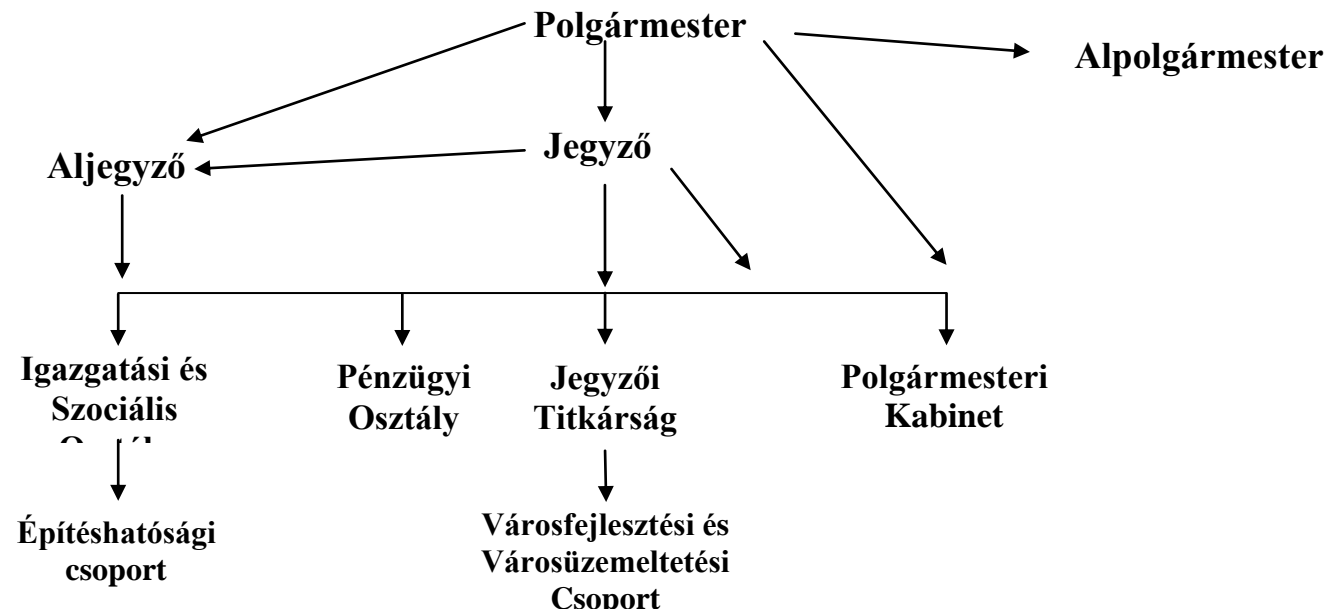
Polgármester

Alpolgármester

Jegyző

Aljegyző

Igazgatási és Szociális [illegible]

Pénzügyi Osztály

Jegyzői Titkárság

Polgármesteri Kabinet

Építéshatósági csoport

Városfejlesztési és Városüzemeltetési Csoport